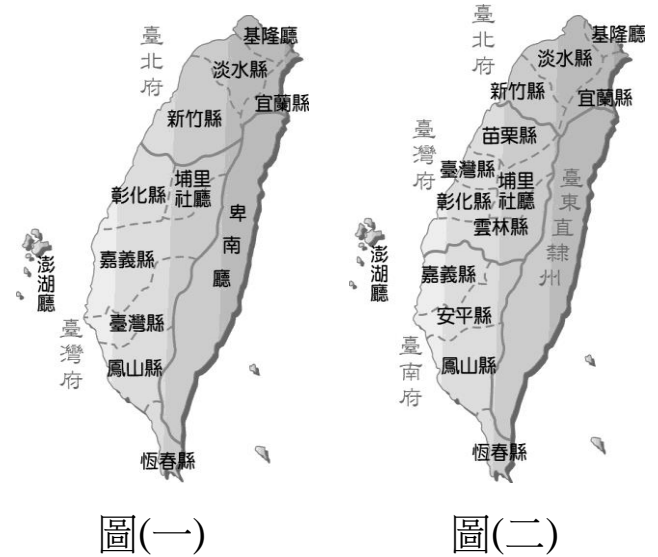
臺北府
基隆廳
淡水縣
宜蘭縣
新竹縣
彰化縣
埔里社廳
卑南廳
澎湖廳
嘉義縣
臺灣縣
臺灣府
鳳山縣
恆春縣
圖(一)

臺北府
基隆廳
淡水縣
新竹縣
宜蘭縣
苗栗縣
臺灣府
臺灣縣
埔里社廳
彰化縣
雲林縣
臺東直隸州
澎湖廳
嘉義縣
安平縣
臺南府
鳳山縣
恆春縣
圖(二)